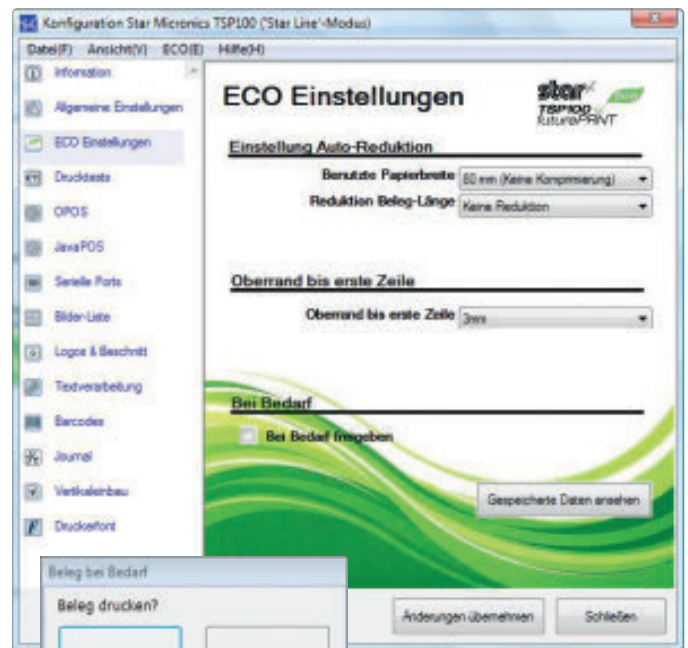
Konfiguration Star Micronics TSP100 ('Star Line'-Modus)

Datei(F) Ansicht(V) ECO(E) Hilfe(H)

Information
Allgemeine Einstellungen
ECO Einstellungen
Drucktests
OPOS
JavaPOS
Serielle Ports
Bilder-Liste
Logos & Beschnitt
Textverarbeitung
Barcodes
Journal
Vertikaleinbau
Druckerfont

ECO Einstellungen

star TSP100 futurePRNT eco

Einstellung Auto-Reduktion

Benutzte Papierbreite 80 mm (Keine Komprimierung)
Reduktion Beleg-Länge Keine Reduktion

Oberrand bis erste Zeile

Oberrand bis erste Zeile 3mm

Bei Bedarf

Bei Bedarf freigeben

Gespeicherte Daten ansehen

Änderungen übernehmen Schließen

Beleg bei Bedarf

Beleg drucken?